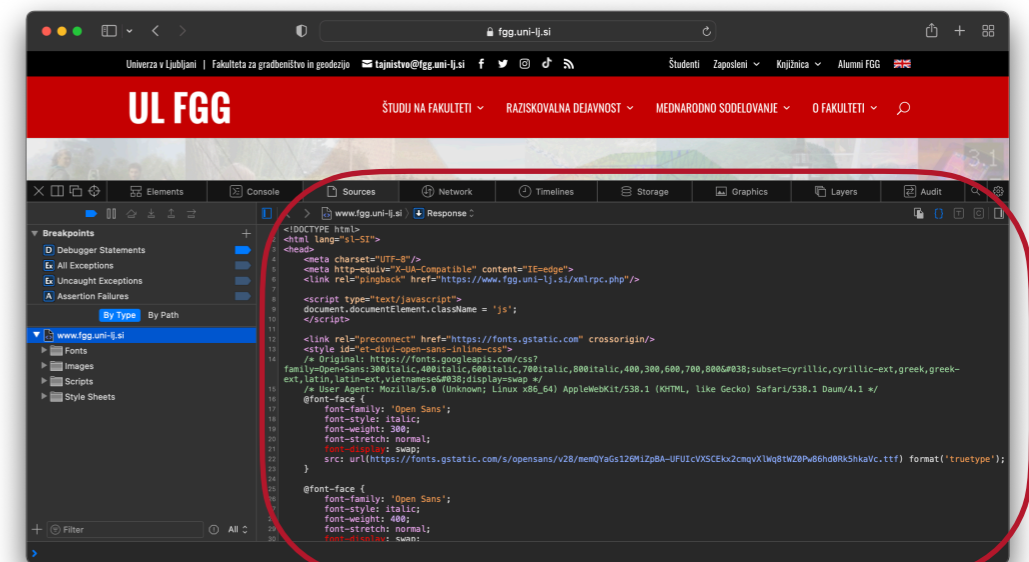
fgg.uni-lj.si

Univerza v Ljubljani | Fakulteta za gradbeništvo in geodezijo tajnistvo@fgg.uni-lj.si Študenti Zaposleni Knjižnica Alumni FGG

UL FGG ŠTUDIJ NA FAKULTETI RAZISKOVALNA DEJAVNOST MEDNARODNO SODELOVANJE O FAKULTETI

Elements Console Sources Network Timelines Storage Graphics Layers Audit

Breakpoints
Debugger Statements
All Exceptions
Uncaught Exceptions
Assertion Failures
By Type By Path
www.fgg.uni-lj.si
Fonts
Images
Scripts
Style Sheets

Filter All

www.fgg.uni-lj.si Response

1 <!DOCTYPE html>
2 <html lang="sl-SI">
3 <head>
4 <meta charset="UTF-8"/>
5 <meta http-equiv="X-UA-Compatible" content="IE=edge">
6 <link rel="pingback" href="https://www.fgg.uni-lj.si/xmlrpc.php"/>
7
8 <script type="text/javascript">
9 document.documentElement.className = 'js';
10 </script>
11
12 <link rel="preconnect" href="https://fonts.gstatic.com" crossorigin/>
13 <style id="et-divi-open-sans-inline-css">
14 /* Original: https://fonts.googleapis.com/css?family=Open+Sans:300italic,400italic,600italic,700italic,800italic,400,300,600,700,800&#038;subset=cyrillic,cyrillic-ext,greek,greek-ext,latin,latin-ext,vietnamese&#038;display=swap */
15 /* User Agent: Mozilla/5.0 (Unknown; Linux x86_64) AppleWebKit/538.1 (KHTML, like Gecko) Safari/538.1 Daum/4.1 */
16 @font-face {
17 font-family: 'Open Sans';
18 font-style: italic;
19 font-weight: 300;
20 font-stretch: normal;
21 font-display: swap;
22 src: url(https://fonts.gstatic.com/s/opensans/v28/memQYaGs126MiZpBA-UFUIcVXSCEkx2cmqvXlWq8tWZ0Pw86hd0Rk5hkaVc.ttf) format('truetype');
23 }
24
25 @font-face {
26 font-family: 'Open Sans';
27 font-style: italic;
28 font-weight: 400;
29 font-stretch: normal;
30 font-display: swap;